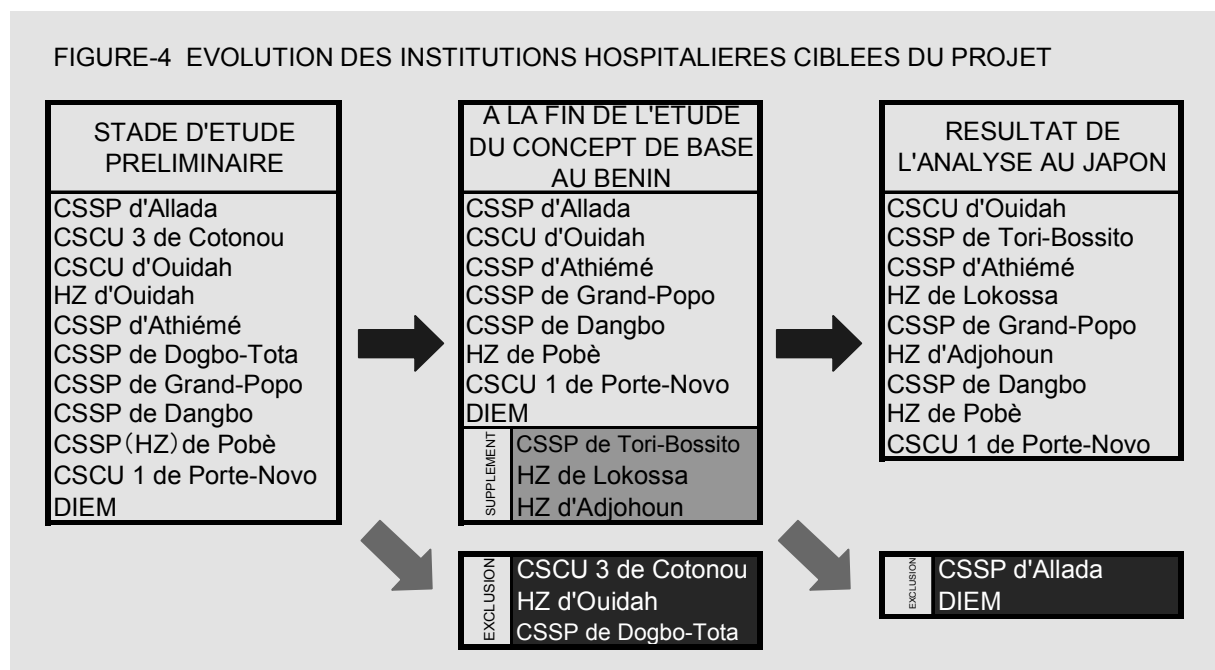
FIGURE-4 EVOLUTION DES INSTITUTIONS HOSPITALIERES CIBLEES DU PROJET

STADE D'ETUDE PRELIMINAIRE

CSSP d'Allada
CSCU 3 de Cotonou
CSCU d'Ouidah
HZ d'Ouidah
CSSP d'Athiémé
CSSP de Dogbo-Tota
CSSP de Grand-Popo
CSSP de Dangbo
CSSP(HZ)de Pobè
CSCU 1 de Porte-Novo
DIEM

A LA FIN DE L'ETUDE DU CONCEPT DE BASE AU BENIN

CSSP d'Allada
CSCU d'Ouidah
CSSP d'Athiémé
CSSP de Grand-Popo
CSSP de Dangbo
HZ de Pobè
CSCU 1 de Porte-Novo
DIEM

SUPPLEMENT
CSSP de Tori-Bossito
HZ de Lokossa
HZ d'Adjohoun

EXCLUSION
CSCU 3 de Cotonou
HZ d'Ouidah
CSSP de Dogbo-Tota

RESULTAT DE L'ANALYSE AU JAPON

CSCU d'Ouidah
CSSP de Tori-Bossito
CSSP d'Athiémé
HZ de Lokossa
CSSP de Grand-Popo
HZ d'Adjohoun
CSSP de Dangbo
HZ de Pobè
CSCU 1 de Porte-Novo

EXCLUSION
CSSP d'Allada
DIEM